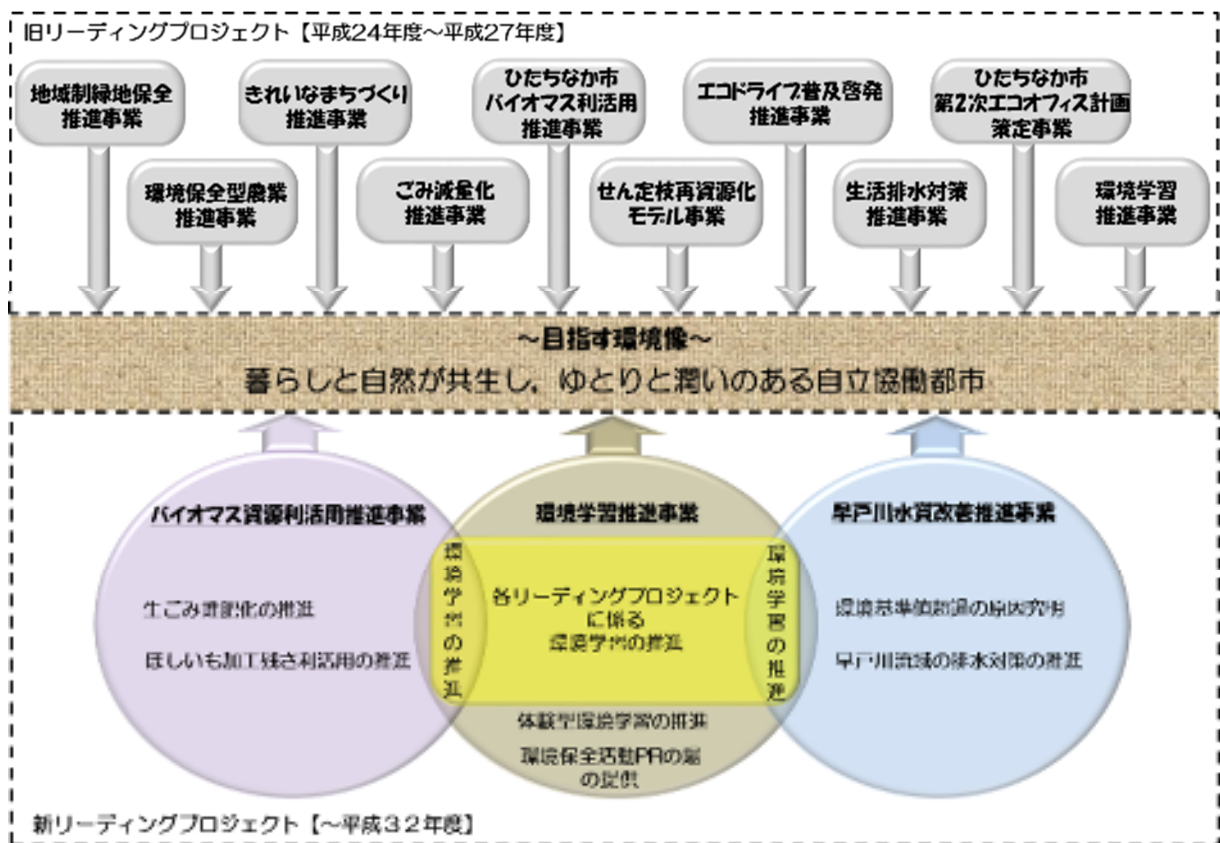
旧リーディングプロジェクト【平成24年度～平成27年度】

地域制緑地保全推進事業

環境保全型農業推進事業

きれいなまちづくり推進事業

ごみ減量化推進事業

ひたちなか市バイオマス利活用推進事業

せん定枝再資源化モデル事業

エコドライブ普及啓発推進事業

生活排水対策推進事業

ひたちなか市第2次エコオフィス計画策定事業

環境学習推進事業

～目指す環境像～
暮らしと自然が共生し，ゆとりと潤いのある自立協働都市

バイオマス資源利活用推進事業

生ごみ堆肥化の推進

ほしいも加工残さ利活用の推進

環境学習の推進

環境学習推進事業

各リーディングプロジェクトに係る環境学習の推進

体験型環境学習の推進

環境保全活動PRの場の提供

環境学習の推進

早戸川水質改善推進事業

環境基準値超過の原因究明

早戸川流域の排水対策の推進

新リーディングプロジェクト【～平成３２年度】